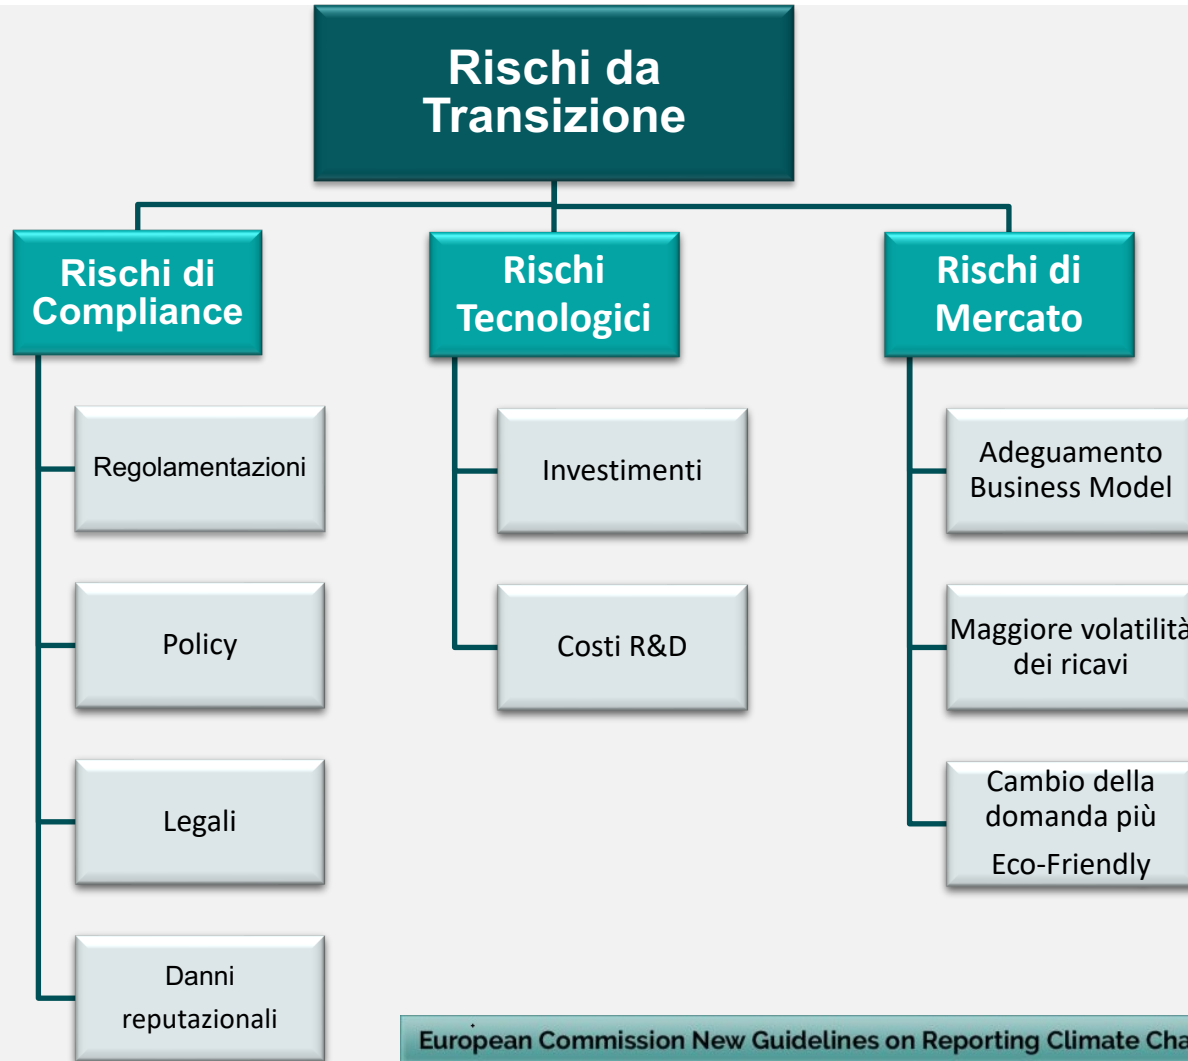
Rischi da Transizione

Rischi di Compliance

Regolamentazioni

Policy

Legali

Danni reputazionali

Rischi Tecnologici

Investimenti

Costi R&D

Rischi di Mercato

Adeguamento Business Model

Maggiore volatilit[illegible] dei ricavi

Cambio della domanda più Eco-Friendly

European Commission New Guidelines on Reporting Climate Cha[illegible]